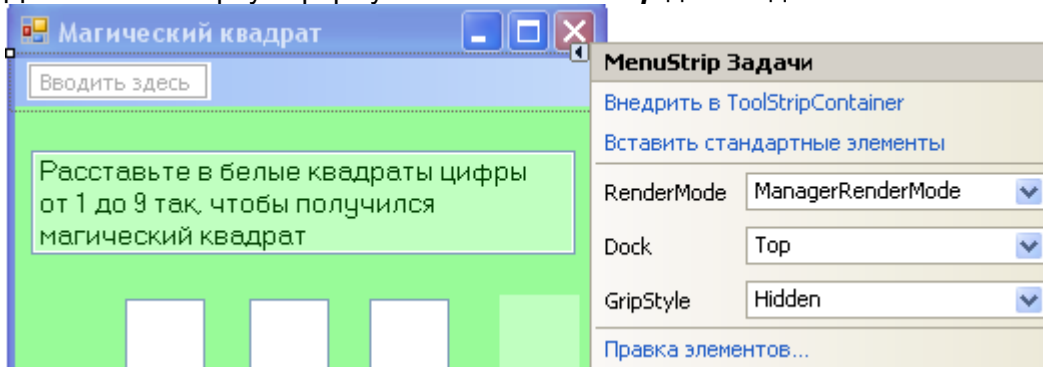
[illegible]

Магический квадрат

Вводить здесь

Расставьте в белые квадраты цифры от 1 до 9 так, чтобы получился магический квадрат

MenuStrip Задачи

Внедрить в ToolStripContainer

Вставить стандартные элементы

| RenderMode | ManagerRenderMode |
|---|---|
| Dock | Top |
| GripStyle | Hidden |

Правка элементов...